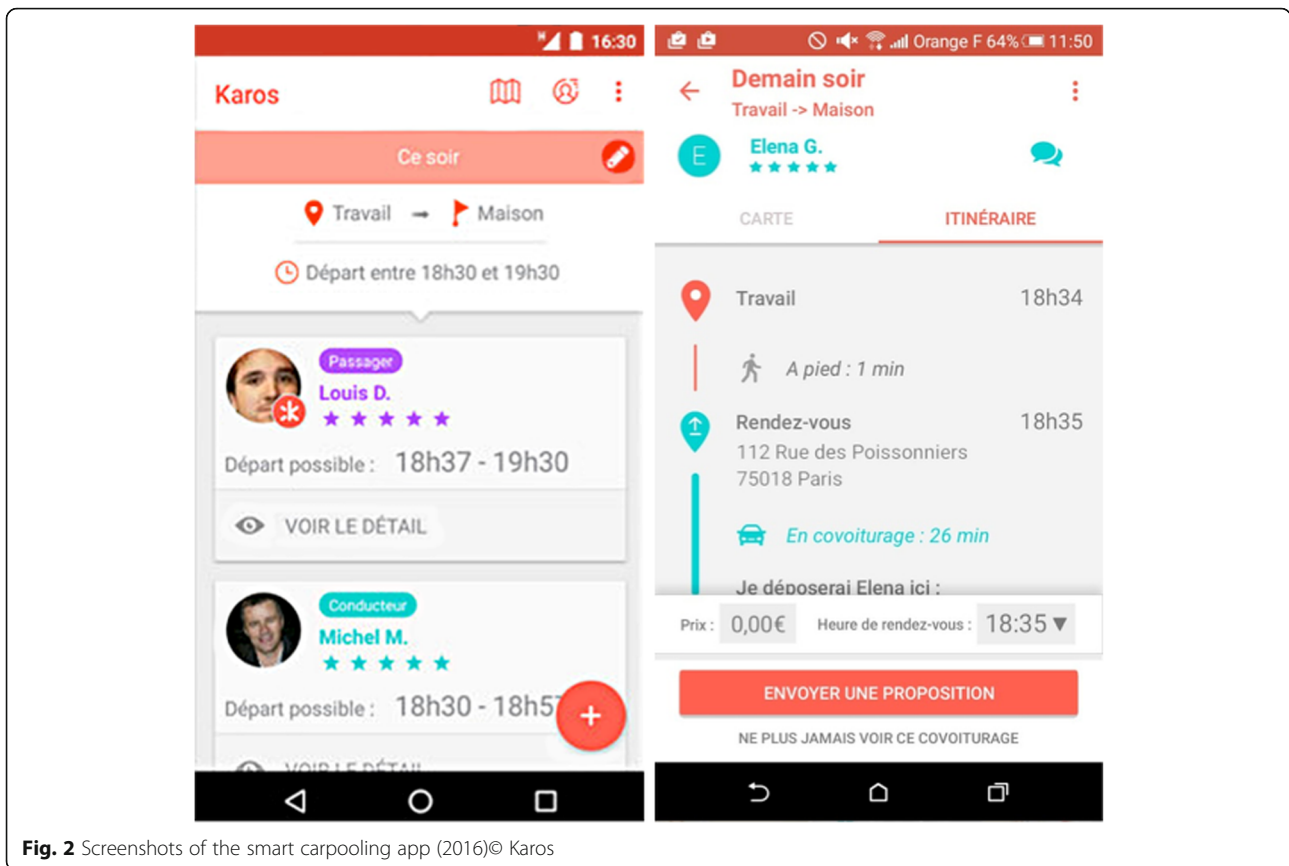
16:30

Karos

Ce soir

Travail → Maison

Départ entre 18h30 et 19h30

Passager
Louis D.
★★★★★
Départ possible : 18h37 - 19h30

VOIR LE DÉTAIL

Conducteur
Michel M.
★★★★★
Départ possible : 18h30 - 18h5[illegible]

VOIR LE DÉTAIL

Orange F 64% 11:50

Demain soir
Travail -> Maison

E
Elena G.
★★★★★

CARTE
ITINÉRAIRE

Travail 18h34

A pied : 1 min

Rendez-vous 18h35
112 Rue des Poissonniers
75018 Paris

En covoiturage : 26 min

Je déposerai Elena ici :

Prix : 0,00€ Heure de rendez-vous : 18:35 ▾

ENVOYER UNE PROPOSITION

NE PLUS JAMAIS VOIR CE COVOITURAGE

**Fig. 2** Screenshots of the smart carpooling app (2016)© Karos